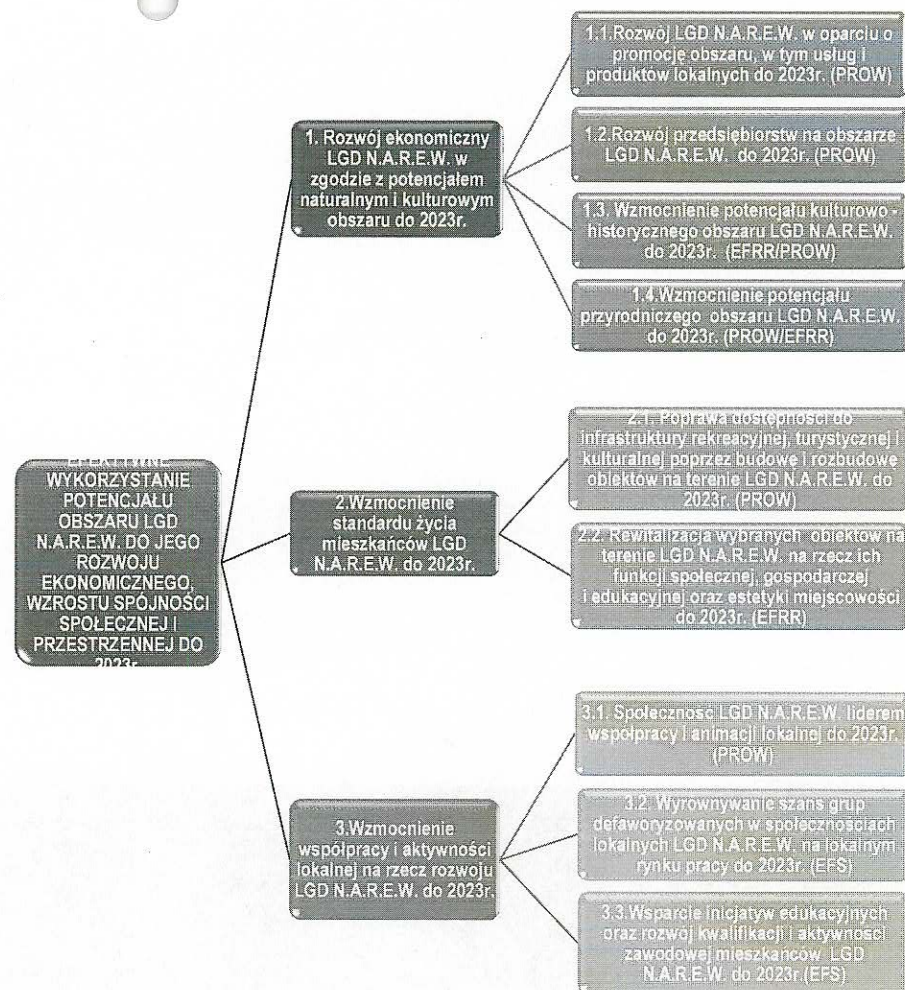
EFEKTYWNE WYKORZYSTANIE POTENCJAŁU OBSZARU LGD N.A.R.E.W. DO JEGO ROZWOJU EKONOMICZNEGO, WZROSTU SPÓJNOŚCI SPOŁECZNEJ I PRZESTRZENNEJ DO 2023r.

1. Rozwój ekonomiczny LGD N.A.R.E.W. w zgodzie z potencjałem naturalnym i kulturowym obszaru do 2023r.

1.1.Rozwój LGD N.A.R.E.W. w oparciu o promocję obszaru, w tym usług i produktów lokalnych do 2023r. (PROW)

1.2.Rozwój przedsiębiorstw na obszarze LGD N.A.R.E.W. do 2023r. (PROW)

1.3. Wzmocnienie potencjału kulturowo - historycznego obszaru LGD N.A.R.E.W. do 2023r. (EFRR/PROW)

1.4.Wzmocnienie potencjału przyrodniczego obszaru LGD N.A.R.E.W. do 2023r. (PROW/EFRR)

2.Wzmocnienie standardu życia mieszkańców LGD N.A.R.E.W. do 2023r.

2.1. Poprawa dostępności do infrastruktury rekreacyjnej, turystycznej i kulturalnej poprzez budowę i rozbudowę obiektów na terenie LGD N.A.R.E.W. do 2023r. (PROW)

2.2. Rewitalizacja wybranych obiektów na terenie LGD N.A.R.E.W. na rzecz ich funkcji społecznej, gospodarczej i edukacyjnej oraz estetyki miejscowości do 2023r. (EFRR)

3.Wzmocnienie współpracy i aktywności lokalnej na rzecz rozwoju LGD N.A.R.E.W. do 2023r.

3.1. Społeczność LGD N.A.R.E.W. liderem współpracy i animacji lokalnej do 2023r. (PROW)

3.2. Wyrównywanie szans grup defaworyzowanych w społecznościach lokalnych LGD N.A.R.E.W. na lokalnym rynku pracy do 2023r. (EFS)

3.3.Wsparcie inicjatyw edukacyjnych oraz rozwój kwalifikacji i aktywności zawodowej mieszkańców LGD N.A.R.E.W. do 2023r (EFS)